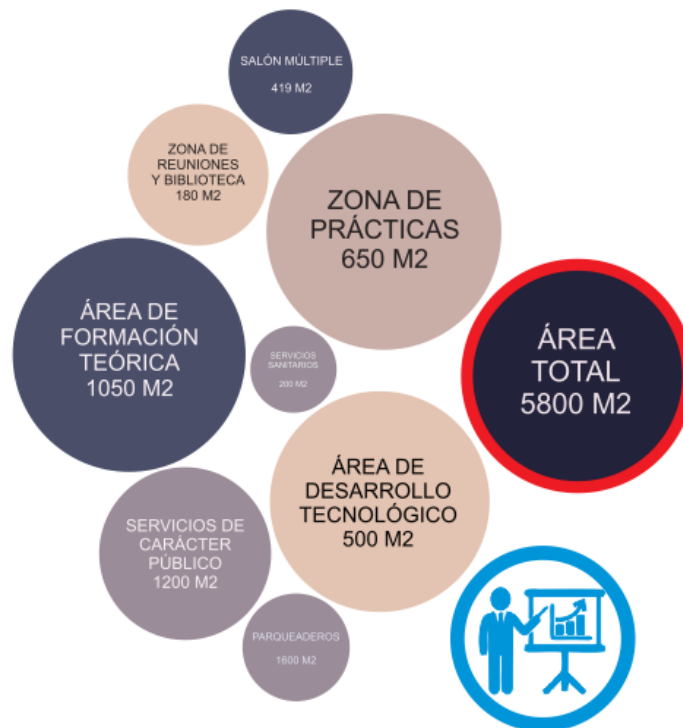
SALÓN MÚLTIPLE
419 M2

ZONA DE REUNIONES Y BIBLIOTECA
180 M2

ZONA DE PRÁCTICAS
650 M2

ÁREA DE FORMACIÓN TEÓRICA
1050 M2

SERVICIOS SANITARIOS
200 M2

ÁREA TOTAL
5800 M2

ÁREA DE DESARROLLO TECNOLÓGICO
500 M2

SERVICIOS DE CARÁCTER PÚBLICO
1200 M2

PARQUEADEROS
1600 M2